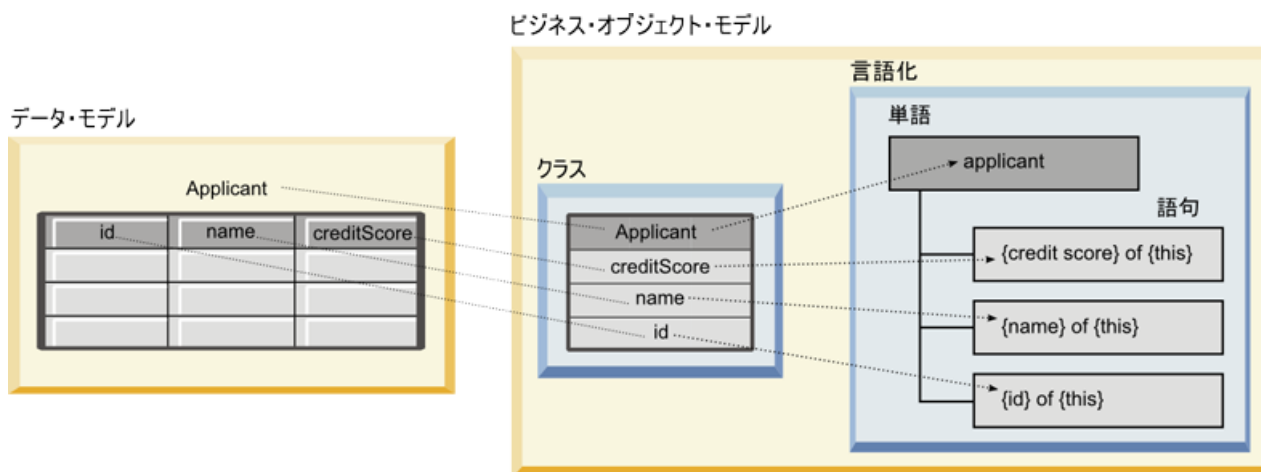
ビジネス・オブジェクト・モデル

データ・モデル

Applicant

| id | name | creditScore |
|---|---|---|
| | | |
| | | |
| | | |

クラス

Applicant
creditScore
name
id

言語化

単語

applicant

語句

{credit score} of {this}

{name} of {this}

{id} of {this}